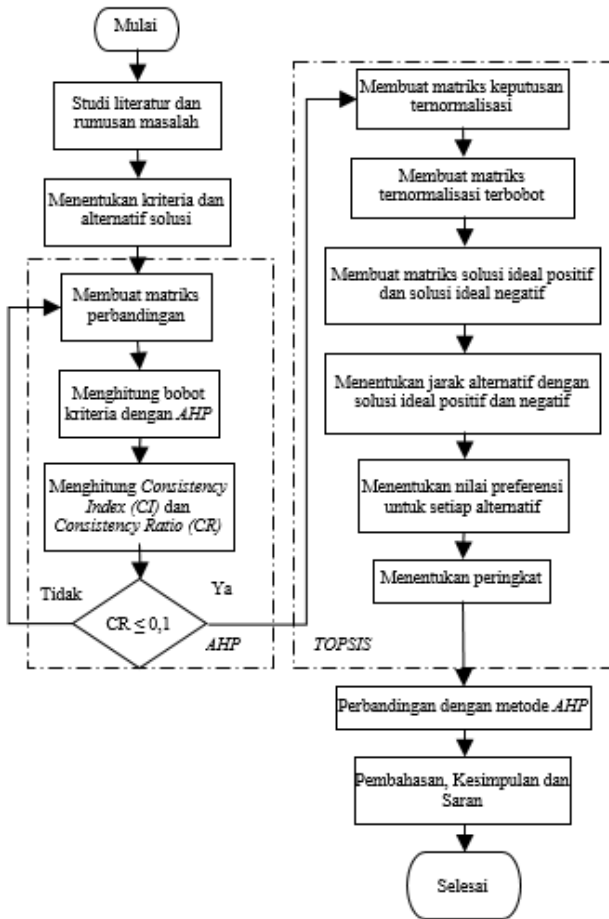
Mulai

Studi literatur dan rumusan masalah

Menentukan kriteria dan alternatif solusi

Membuat matriks perbandingan

Menghitung bobot kriteria dengan *AHP*

Menghitung *Consistency Index (CI)* dan *Consistency Ratio (CR)*

Tidak

Ya

CR $\leq$ 0,1

*AHP*

Membuat matriks keputusan ternormalisasi

Membuat matriks ternormalisasi terbobot

Membuat matriks solusi ideal positif dan solusi ideal negatif

Menentukan jarak alternatif dengan solusi ideal positif dan negatif

Menentukan nilai preferensi untuk setiap alternatif

Menentukan peringkat

*TOPSIS*

Perbandingan dengan metode *AHP*

Pembahasan, Kesimpulan dan Saran

Selesai